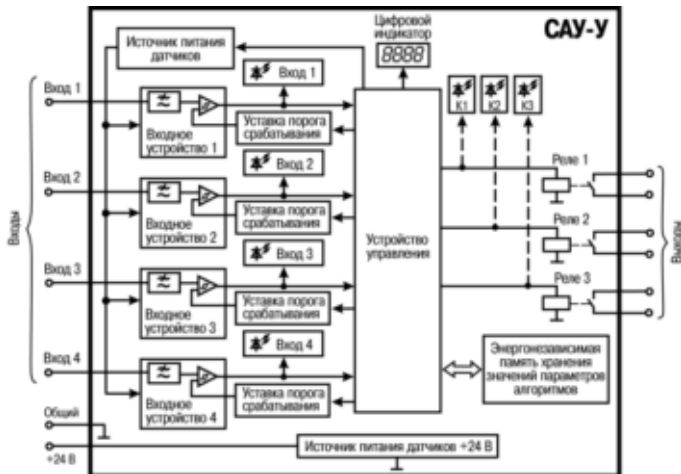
САУ-У

Цифровой индикатор

8888

Источник питания датчиков

Вход 1

Вход 1

Входное устройство 1

Уставка порога срабатывания

Вход 2

Вход 2

Входное устройство 2

Уставка порога срабатывания

Вход 3

Вход 3

Входное устройство 3

Уставка порога срабатывания

Вход 4

Вход 4

Входное устройство 4

Уставка порога срабатывания

Входы

Устройство управления

К1

К2

К3

Реле 1

Реле 2

Реле 3

Выходы

Энергонезависимая память хранения значений параметров алгоритмов

Общий

+24 В

Источник питания датчиков +24 В